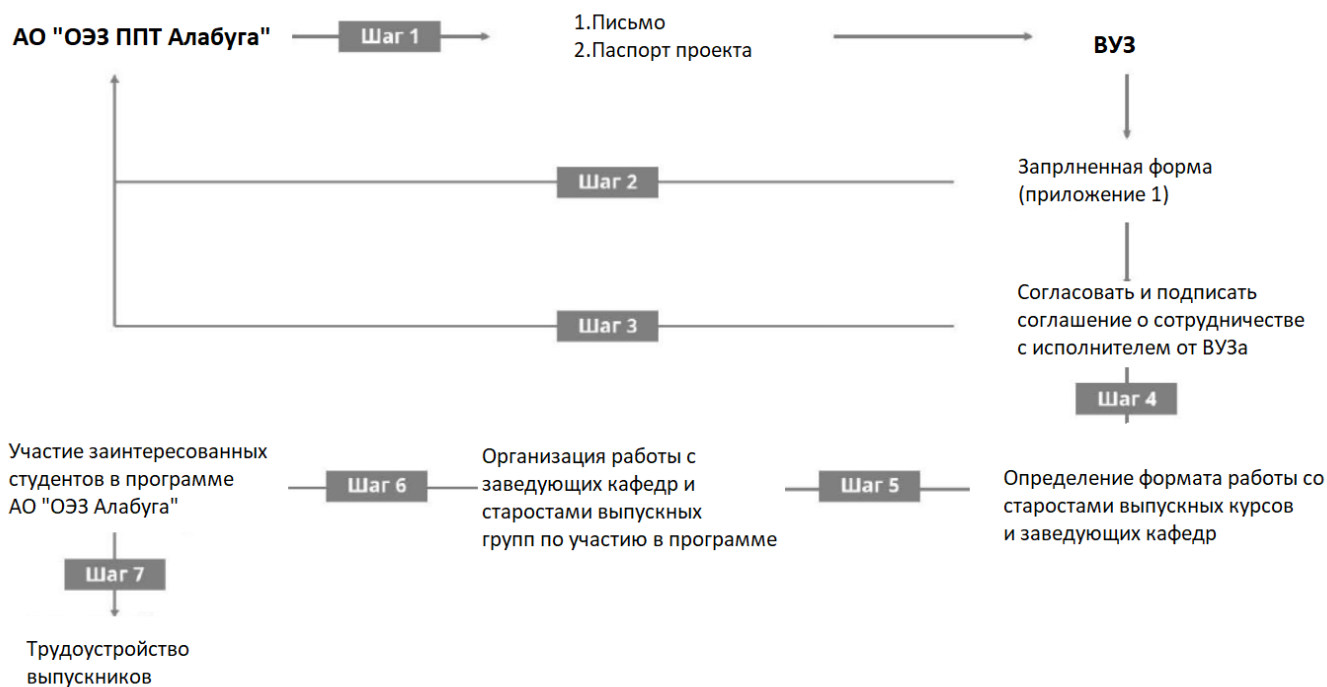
АО "ОЭЗ ППТ Алабуга"

Шаг 1

1.Письмо
2.Паспорт проекта

ВУЗ

Шаг 2

Запрлненная форма (приложение 1)

Шаг 3

Согласовать и подписать соглашение о сотрудничестве с исполнителем от ВУЗа

Шаг 4

Определение формата работы со старостами выпускных курсов и заведующих кафедр

Шаг 5

Организация работы с заведующих кафедр и старостами выпускных групп по участию в программе

Шаг 6

Участие заинтересованных студентов в программе АО "ОЭЗ Алабуга"

Шаг 7

Трудоустройство выпускников